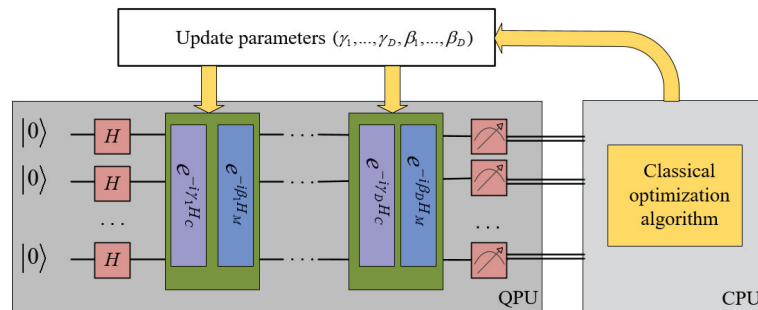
Update parameters $(\gamma_1, ..., \gamma_D, \beta_1, ..., \beta_D)$

$|0\rangle$ $H$
$|0\rangle$ $H$
...
$|0\rangle$ $H$

$e^{-i\gamma_1 H_C}$ $e^{-i\beta_1 H_M}$ ... $e^{-i\gamma_D H_C}$ $e^{-i\beta_D H_M}$

...

Classical optimization algorithm

QPU

CPU